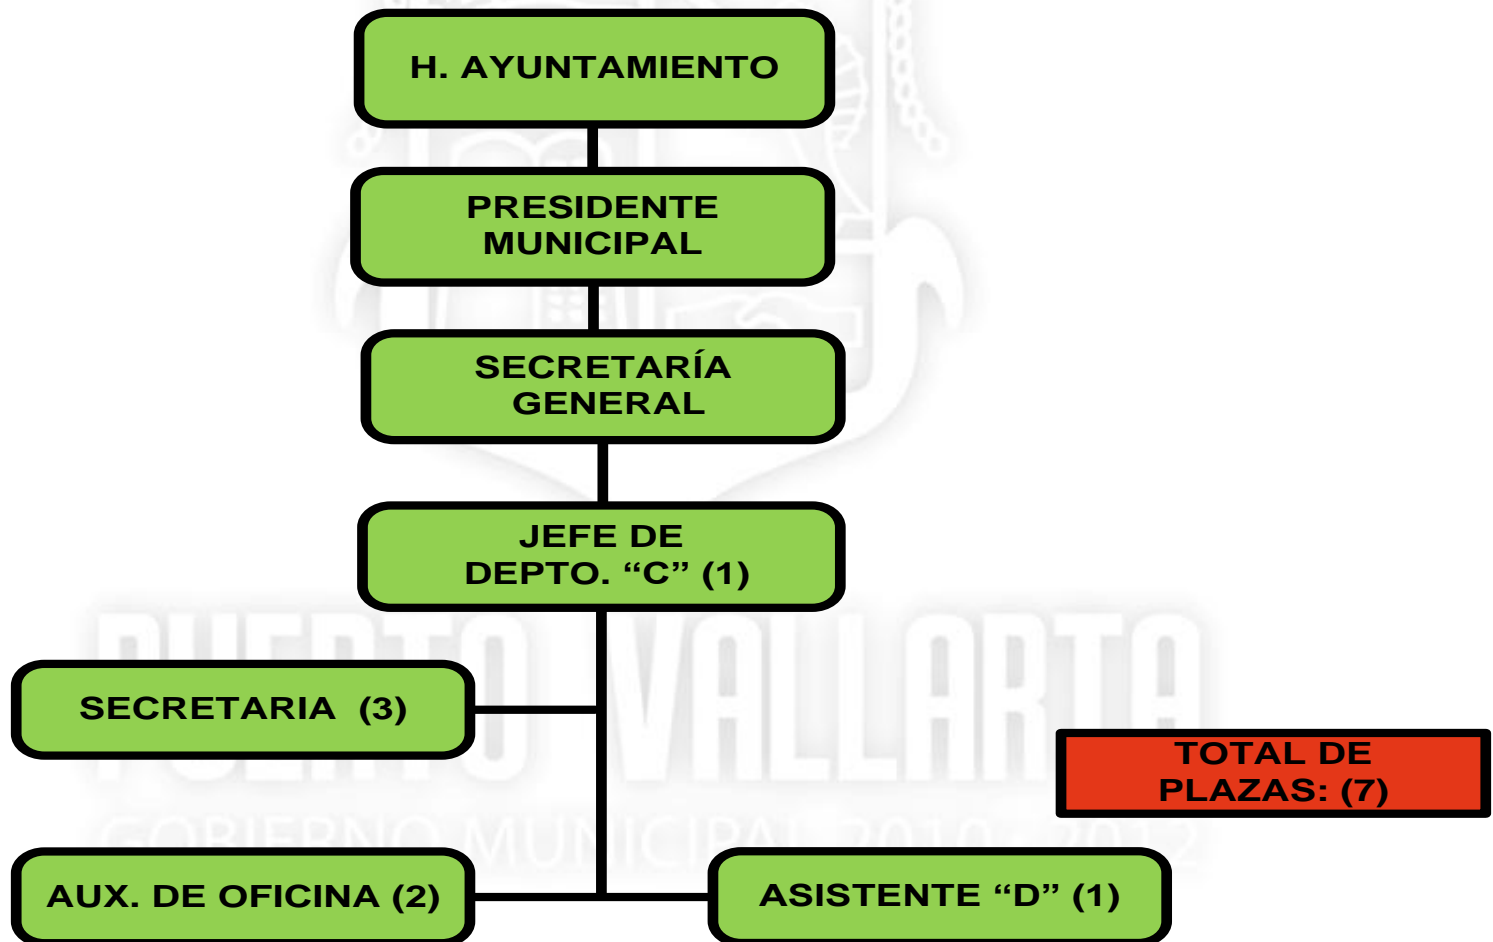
H. AYUNTAMIENTO

PRESIDENTE MUNICIPAL

SECRETARÍA GENERAL

JEFE DE DEPTO. “C” (1)

SECRETARIA (3)

TOTAL DE PLAZAS: (7)

AUX. DE OFICINA (2)

ASISTENTE “D” (1)

PUERTO VALLARTA
GOBIERNO MUNICIPAL 2010 - 2012